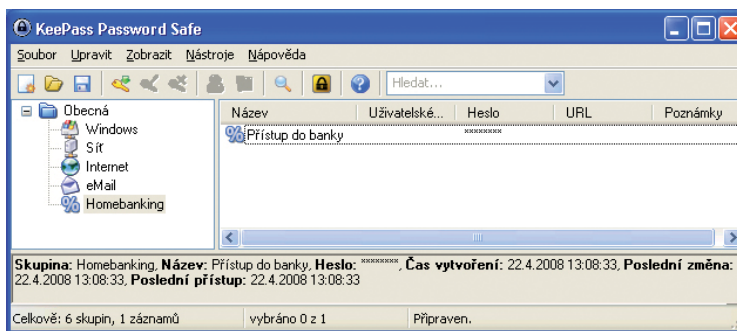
KeePass Password Safe

Soubor Upravit Zobrazit Nástroje Nápověda

Hledat...

Obecná
Windows
Síť
Internet
eMail
Homebanking

| Název | Uživatelské... | Heslo | URL | Poznámky |
|---|---|---|---|---|
| Přístup do banky | | ******** | | |

**Skupina:** Homebanking, **Název:** Přístup do banky, **Heslo:** ********, **Čas vytvoření:** 22.4.2008 13:08:33, **Poslední změna:** 22.4.2008 13:08:33, **Poslední přístup:** 22.4.2008 13:08:33

Celkově: 6 skupin, 1 záznamů | vybráno 0 z 1 | Připraven.